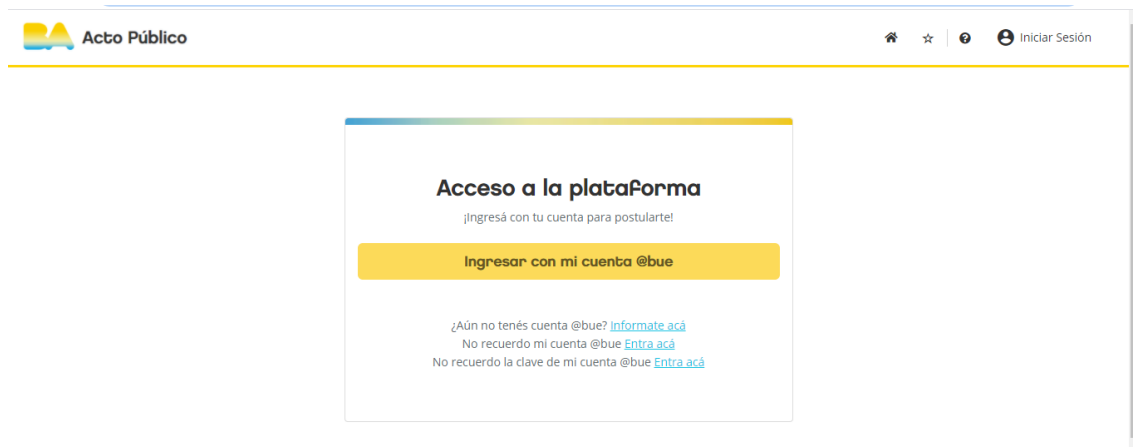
BA Acto Público

Iniciar Sesión

Acceso a la plataforma

¡Ingresá con tu cuenta para postularte!

Ingresar con mi cuenta @bue

¿Aún no tenés cuenta @bue? Informate acá
No recuerdo mi cuenta @bue Entra acá
No recuerdo la clave de mi cuenta @bue Entra acá